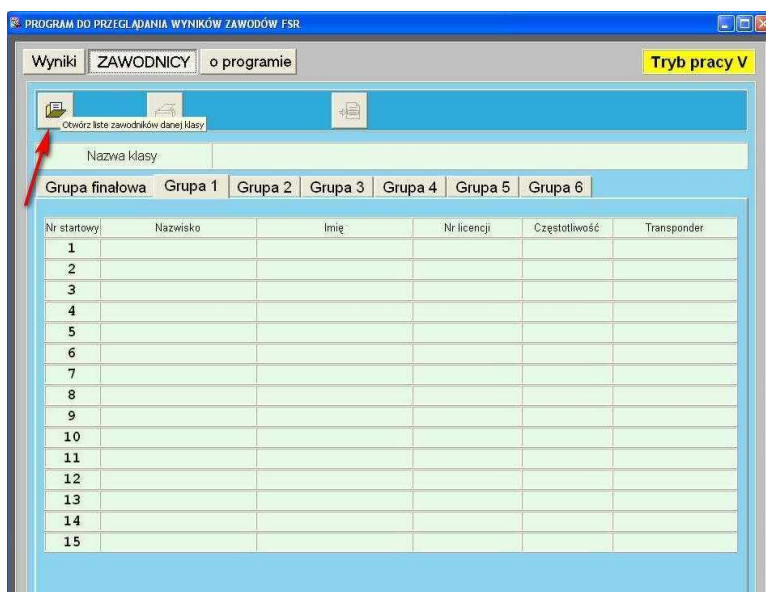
PROGRAM DO PRZEGLĄDANIA WYNIKÓW ZAWODÓW FSR

Wyniki ZAWODNICY o programie

Tryb pracy V

Otwórz liste zawodników danej klasy

Nazwa klasy

Grupa finałowa Grupa 1 Grupa 2 Grupa 3 Grupa 4 Grupa 5 Grupa 6

| Nr startowy | Nazwisko | Imię | Nr licencji | Częstotliwość | Transponder |
|---|---|---|---|---|---|
| 1 | | | | | |
| 2 | | | | | |
| 3 | | | | | |
| 4 | | | | | |
| 5 | | | | | |
| 6 | | | | | |
| 7 | | | | | |
| 8 | | | | | |
| 9 | | | | | |
| 10 | | | | | |
| 11 | | | | | |
| 12 | | | | | |
| 13 | | | | | |
| 14 | | | | | |
| 15 | | | | | |